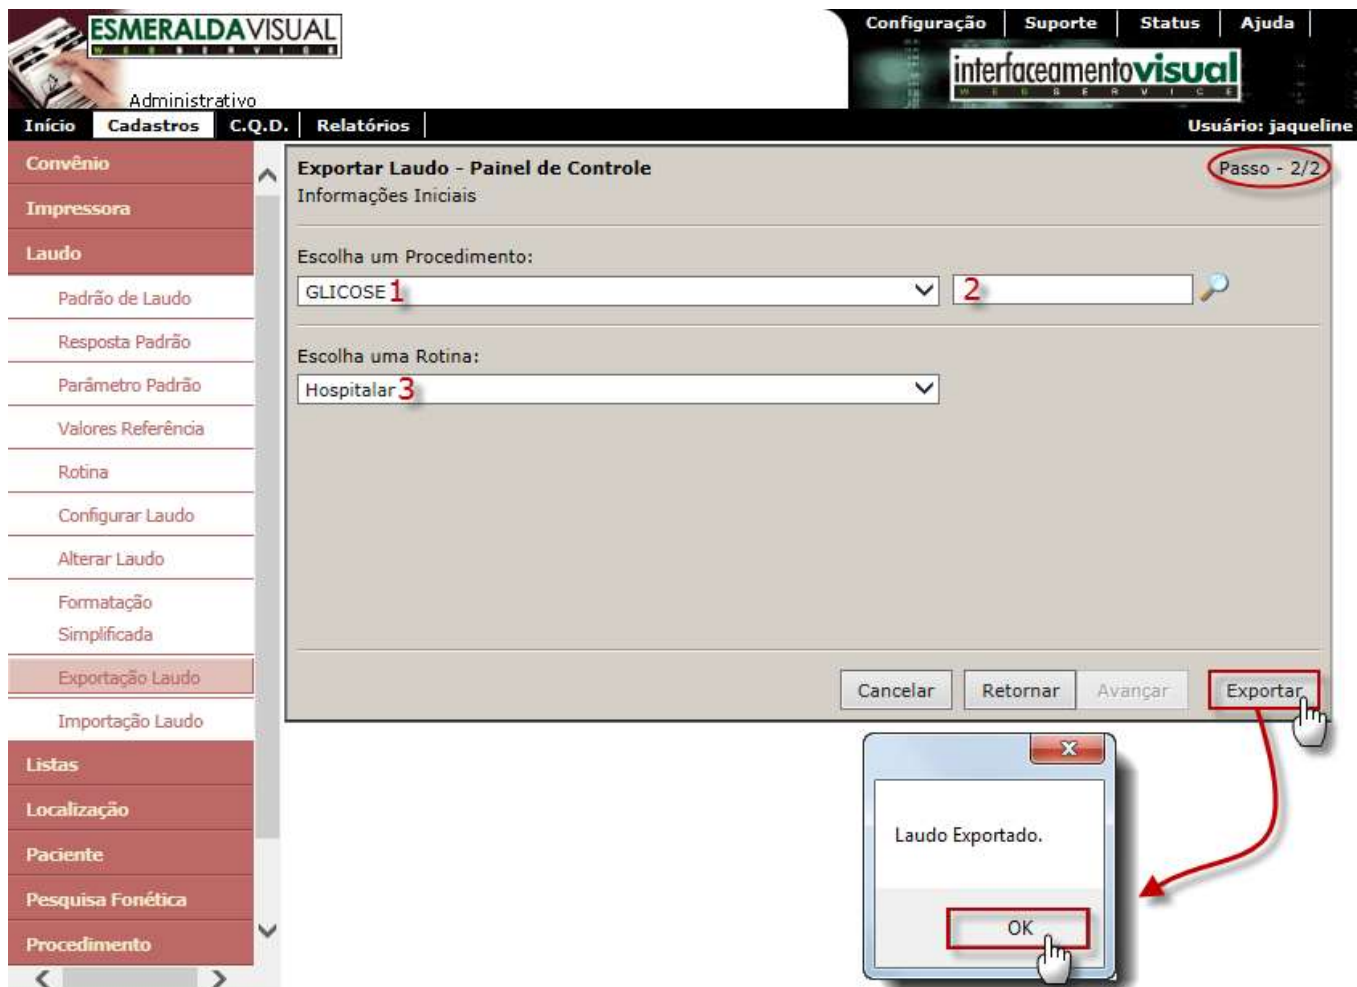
ESMERALDAVISUAL
WEB SERVICE
Administrativo

Configuração | Suporte | Status | Ajuda

interfaceamentovisual
WEB SERVICE

Início | Cadastros | C.Q.D. | Relatórios

Usuário: jaqueline

Convênio
Impressora
Laudo
Padrão de Laudo
Resposta Padrão
Parâmetro Padrão
Valores Referência
Rotina
Configurar Laudo
Alterar Laudo
Formatação Simplificada
Exportação Laudo
Importação Laudo
Listas
Localização
Paciente
Pesquisa Fonética
Procedimento

Exportar Laudo - Painel de Controle
Informações Iniciais

Passo - 2/2

Escolha um Procedimento:
GLICOSE 1
2

Escolha uma Rotina:
Hospitalar 3

Cancelar
Retornar
Avançar
Exportar

Laudo Exportado.

OK